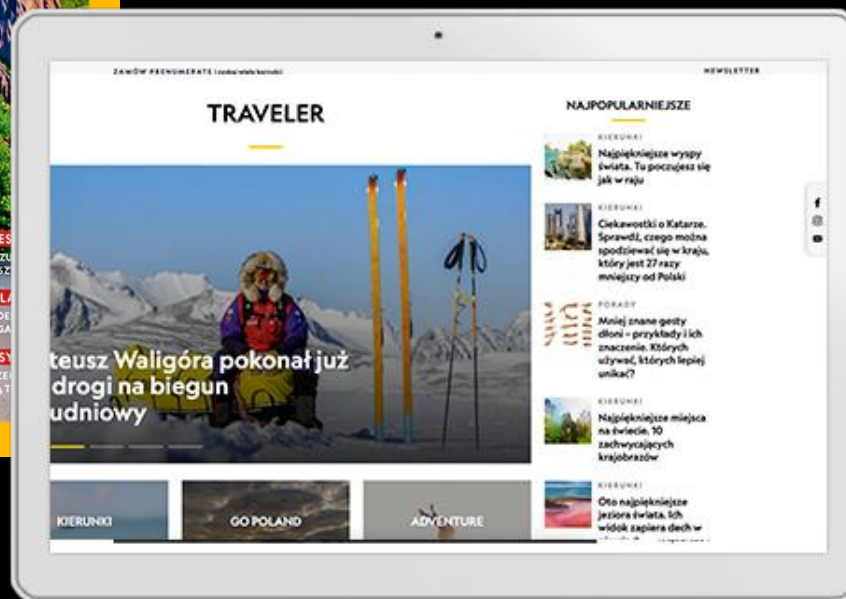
ZAMÓW PRENUMERATĘ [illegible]

NEWSLETTER

TRAVELER

teusz Waligóra pokonał już drogi na biegun udniowy

KIERUNKI

GO POLAND

ADVENTURE

NAJPOPULARNIEJSZE

KIERUNKI
Najpiękniejsze wyspy świata. Tu poczujesz się jak w raju

KIERUNKI
Ciekawostki o Katarze. Sprawdź, czego można spodziewać się w kraju, który jest 27 razy mniejszy od Polski

PORADY
Mniej znane gesty dłoni – przykłady i ich znaczenie. Których używać, których lepiej unikać?

KIERUNKI
Najpiękniejsze miejsca na świecie. 10 zachwycających krajobrazów

KIERUNKI
Oto najpiękniejsze jeziora świata. Ich widok zapiera dech w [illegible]

ES
ZU
SZ
LA
DE
GA
SY
ZE
T